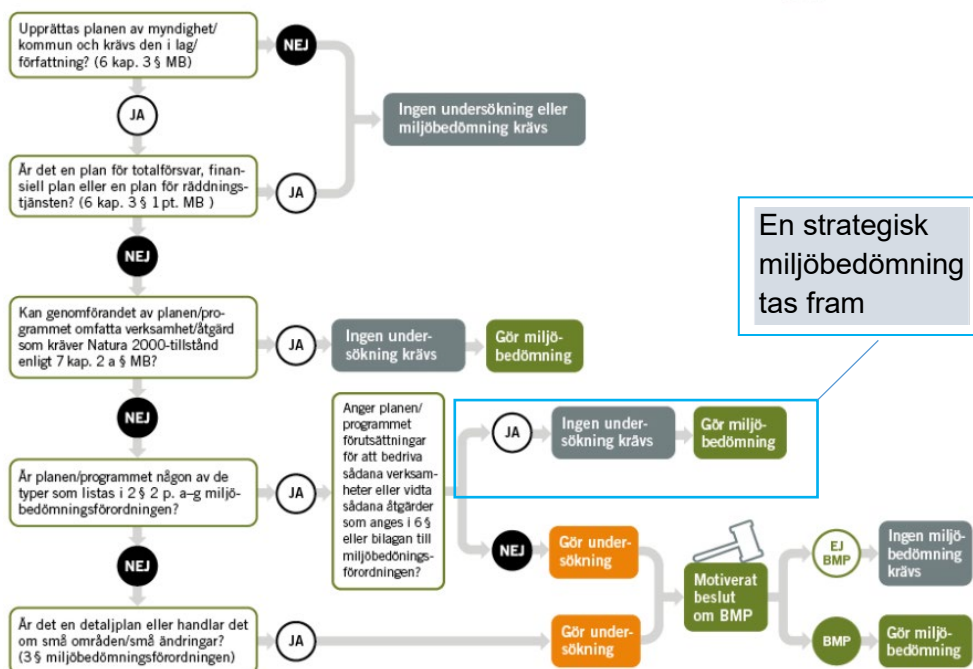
Upprättas planen av myndighet/kommun och krävs den i lag/författning? (6 kap. 3 § MB)

NEJ

JA

Ingen undersökning eller miljöbedömning krävs

Är det en plan för totalförsvar, finansiell plan eller en plan för räddningstjänsten? (6 kap. 3 § 1 pt. MB )

JA

NEJ

En strategisk miljöbedömning tas fram

Kan genomförandet av planen/programmet omfatta verksamhet/åtgärd som kräver Natura 2000-tillstånd enligt 7 kap. 2 a § MB?

JA

Ingen undersökning krävs

Gör miljöbedömning

NEJ

Anger planen/programmet förutsättningar för att bedriva sådana verksamheter eller vidta sådana åtgärder som anges i 6 § eller bilagan till miljöbedöningsförordningen?

JA

Ingen undersökning krävs

Gör miljöbedömning

Är planen/programmet någon av de typer som listas i 2 § 2 p. a–g miljöbedömningsförordningen?

JA

NEJ

Gör undersökning

Motiverat beslut om BMP

EJ BMP

Ingen miljöbedömning krävs

NEJ

Är det en detaljplan eller handlar det om små områden/små ändringar? (3 § miljöbedömningsförordningen)

JA

Gör undersökning

BMP

Gör miljöbedömning